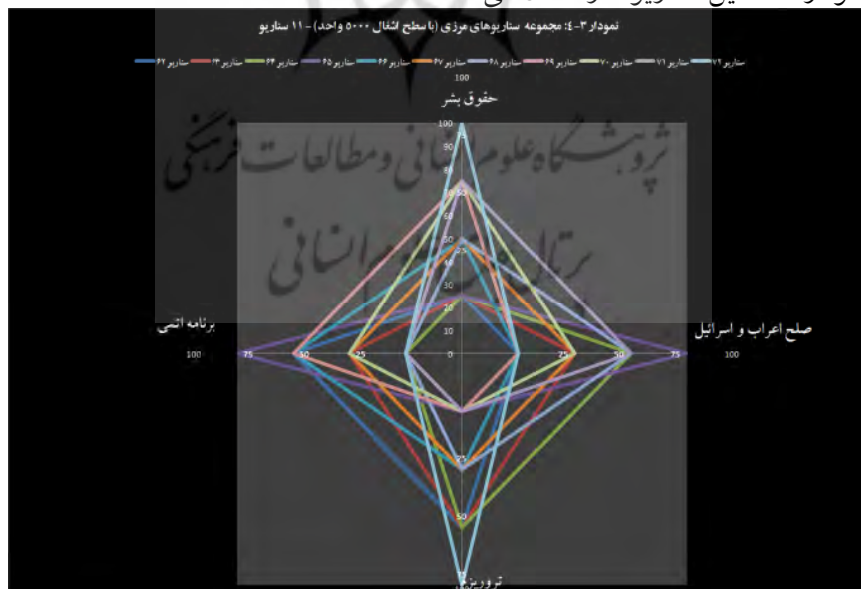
نمودار ۳-٤: مجموعه سناریوهای مرزی (با سطح اشغال ۵۰۰۰ واحد) - ۱۱ سناریو

سناریو ۶۲ سناریو ۶۳ سناریو ۶۴ سناریو ۶۵ سناریو ۶۶ سناریو ۶۷ سناریو ۶۸ سناریو ۶۹ سناریو ۷۰ سناریو ۷۱ سناریو ۷۲

100

حقوق بشر

100
90
80
70
60
50
40
30
20
10

برنامه اتمی

100 75 50 25 0 25 50 75 100

صلح اعراب و اسرائیل

25
50

تروریزم

پژوهشگاه علوم انسانی و مطالعات فرهنگی
پرتال جامع علوم انسانی